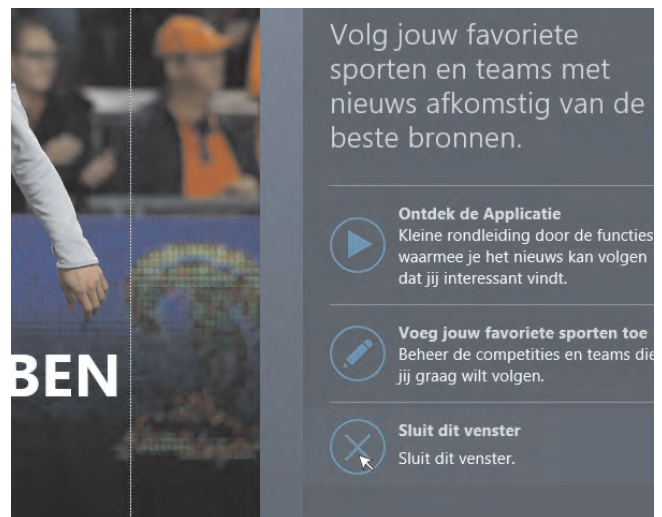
BEN

Volg jouw favoriete sporten en teams met nieuws afkomstig van de beste bronnen.

Ontdek de Applicatie
Kleine rondleiding door de functies waarmee je het nieuws kan volgen dat jij interessant vindt.

Voeg jouw favoriete sporten toe
Beheer de competities en teams die jij graag wilt volgen.

Sluit dit venster
Sluit dit venster.